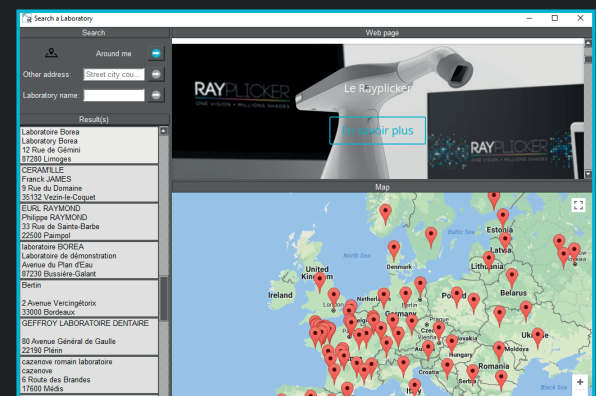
Search a Laboratory

Search

Around me

Other address: Street city cou...

Laboratory name:

Result(s)

Laboratoire Borea
Laboratory Borea
12 Rue de Gémini
87280 Limoges

CERAM'ILLE
Franck JAMES
9 Rue du Domaine
36132 Vezin-le-Coquet

EURL RAYMOND
Philippe RAYMOND
33 Rue de Sainte-Barbe
22500 Paimpol

laboratoire BOREA
Laboratoire de démonstration
Avenue du Plan d'Eau
87230 Bussière-Galant

Bertin

2 Avenue Vercingétorix
33000 Bordeaux

GEFFROY LABORATOIRE DENTAIRE

80 Avenue Général de Gaulle
22190 Plérin

cazenove romain laboratoire
cazenove
6 Route des Brandes
17600 Médis

Web page

RAYPLICKER
ONE VISION • MILLIONS SHADES

Le Rayplicker

En savoir plus

RAYPLICKER
ONE VISION • MILLIONS SHADES

Map

Estonia
Baltic Sea
Latvia
North Sea
Denmark
Lithuania
United Kingdom
Ireland
Belarus
Netherlands
Ukraine
Hungary
Romania
Croatia
Serbia
Italy
Black Sea